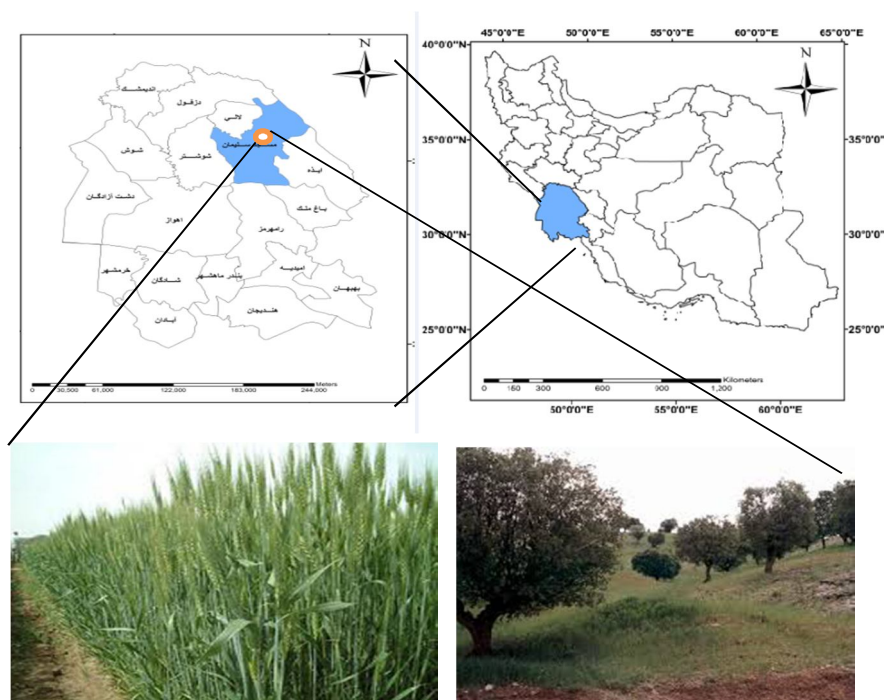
N

اندیمشک
دزفول
لالی
مسجد سلیمان
شوش
شوشتر
ایذه
دشت آزادگان
اهواز
باغ ملک
رامهرمز
خرمشهر
شادگان
بندر ماهشهر
امیدیه
بهبهان
آبادان
هندیجان

0 30,000 61,000 122,000 183,000 244,000 Meters

45°0'0"E 50°0'0"E 55°0'0"E 60°0'0"E 65°0'0"E

N

40°0'0"N
35°0'0"N
30°0'0"N
25°0'0"N

35°0'0"
30°0'0"
25°0'0"

0 150 300 600 900 1,200 Kilometers

50°0'0"E 55°0'0"E 60°0'0"E